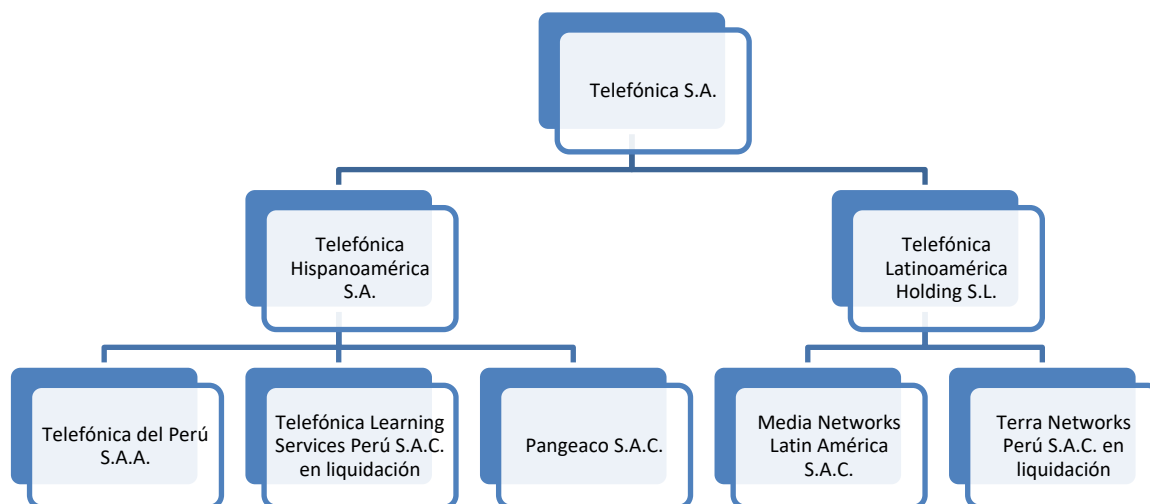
Telefónica S.A.

Telefónica Hispanoamérica S.A.

Telefónica Latinoamérica Holding S.L.

Telefónica del Perú S.A.A.

Telefónica Learning Services Perú S.A.C. en liquidación

Pangeaco S.A.C.

Media Networks Latin América S.A.C.

Terra Networks Perú S.A.C. en liquidación